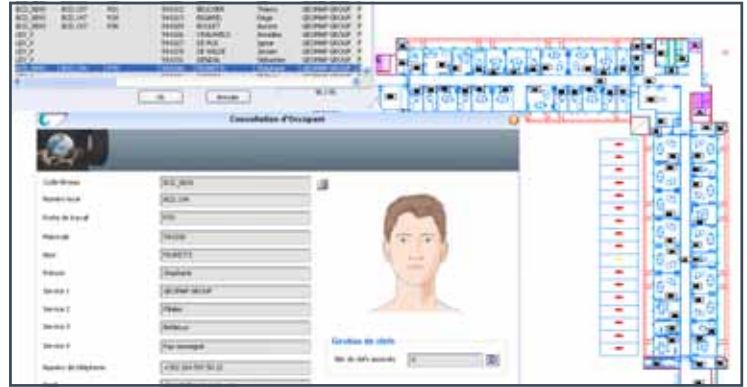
Consultation d'Occupant

Ok

Annuler

Code Bureau

Numéro local

Poste de travail

Matricule

Nom

Prénom

Service 1

Service 2

Service 3

Service 4

Numéro de téléphone

GEOMAP GROUP

Stéphane

Gestion de clefs

Nbr de clefs accordé

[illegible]